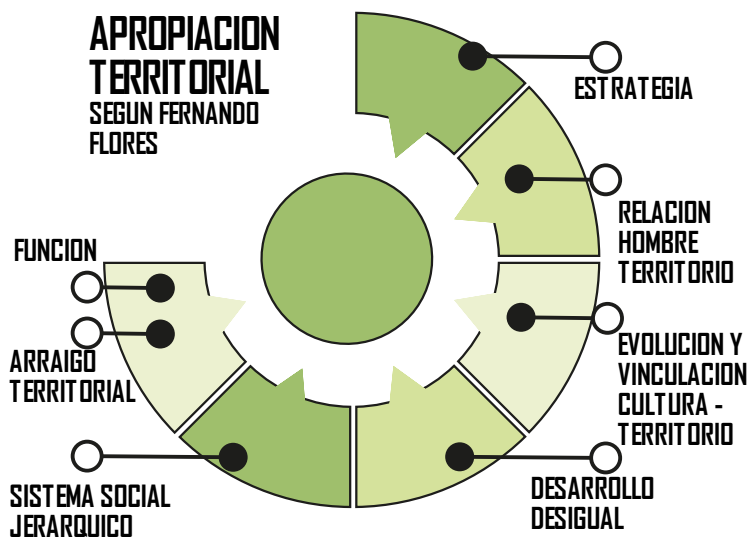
APROPIACION TERRITORIAL
SEGUN FERNANDO FLORES

ESTRATEGIA

RELACION HOMBRE TERRITORIO

EVOLUCION Y VINCULACION CULTURA - TERRITORIO

DESARROLLO DESIGUAL

SISTEMA SOCIAL JERARQUICO

ARRAIGO TERRITORIAL

FUNCION